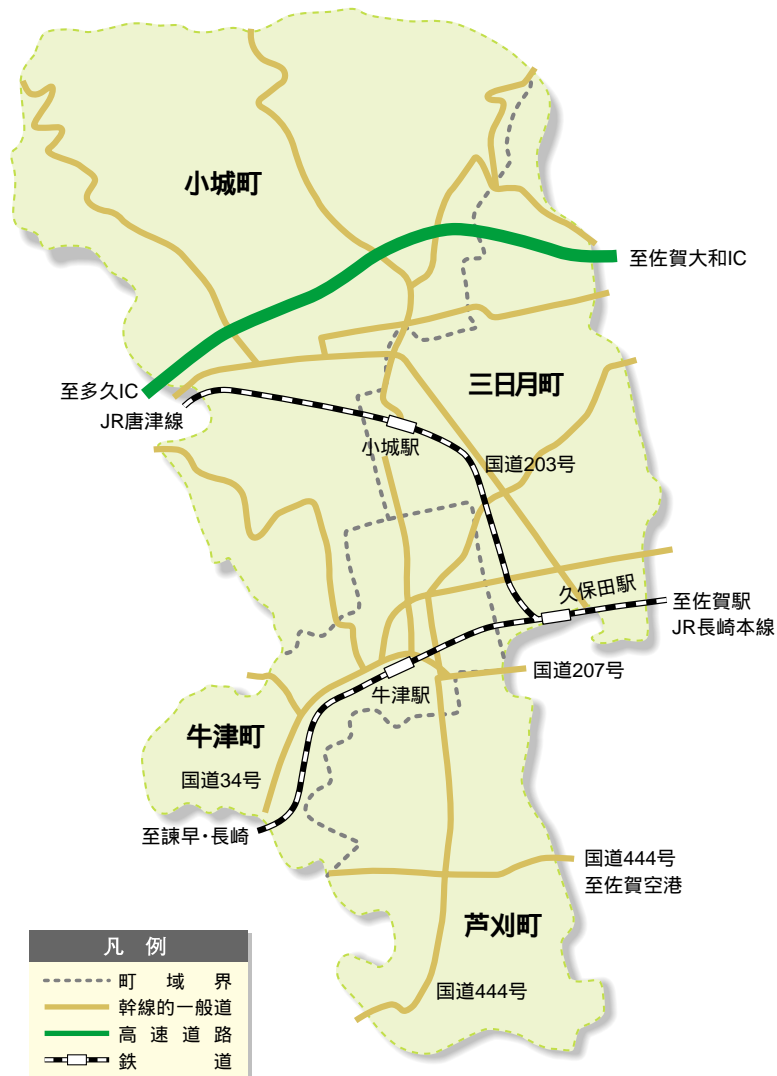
小城町

至佐賀大和IC

至多久IC
JR唐津線

三日月町

小城駅

国道203号

久保田駅

至佐賀駅
JR長崎本線

国道207号

牛津駅

牛津町

国道34号

至諫早・長崎

国道444号
至佐賀空港

芦刈町

国道444号

凡　例
町　域　界
幹線的一般道
高　速　道　路
鉄　　　道